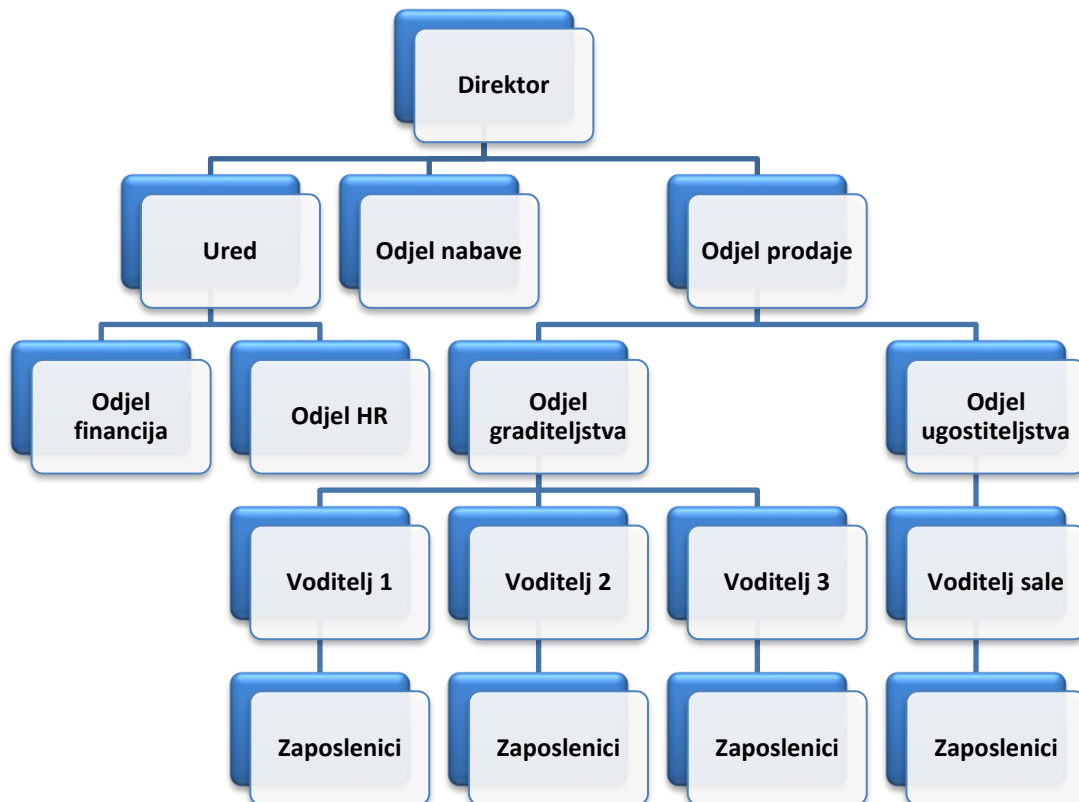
Direktor

Ured

Odjel nabave

Odjel prodaje

Odjel financija

Odjel HR

Odjel graditeljstva

Odjel ugostiteljstva

Voditelj 1

Voditelj 2

Voditelj 3

Voditelj sale

Zaposlenici

Zaposlenici

Zaposlenici

Zaposlenici